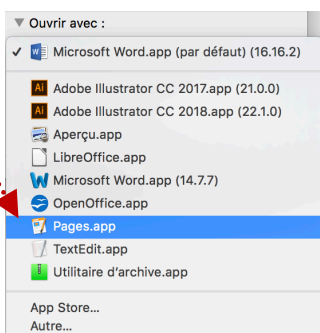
▼ Ouvrir avec :

✓ Microsoft Word.app (par défaut) (16.16.2)

Adobe Illustrator CC 2017.app (21.0.0)
Adobe Illustrator CC 2018.app (22.1.0)
Aperçu.app
LibreOffice.app
Microsoft Word.app (14.7.7)
OpenOffice.app
Pages.app
TextEdit.app
Utilitaire d'archive.app

App Store...
Autre...